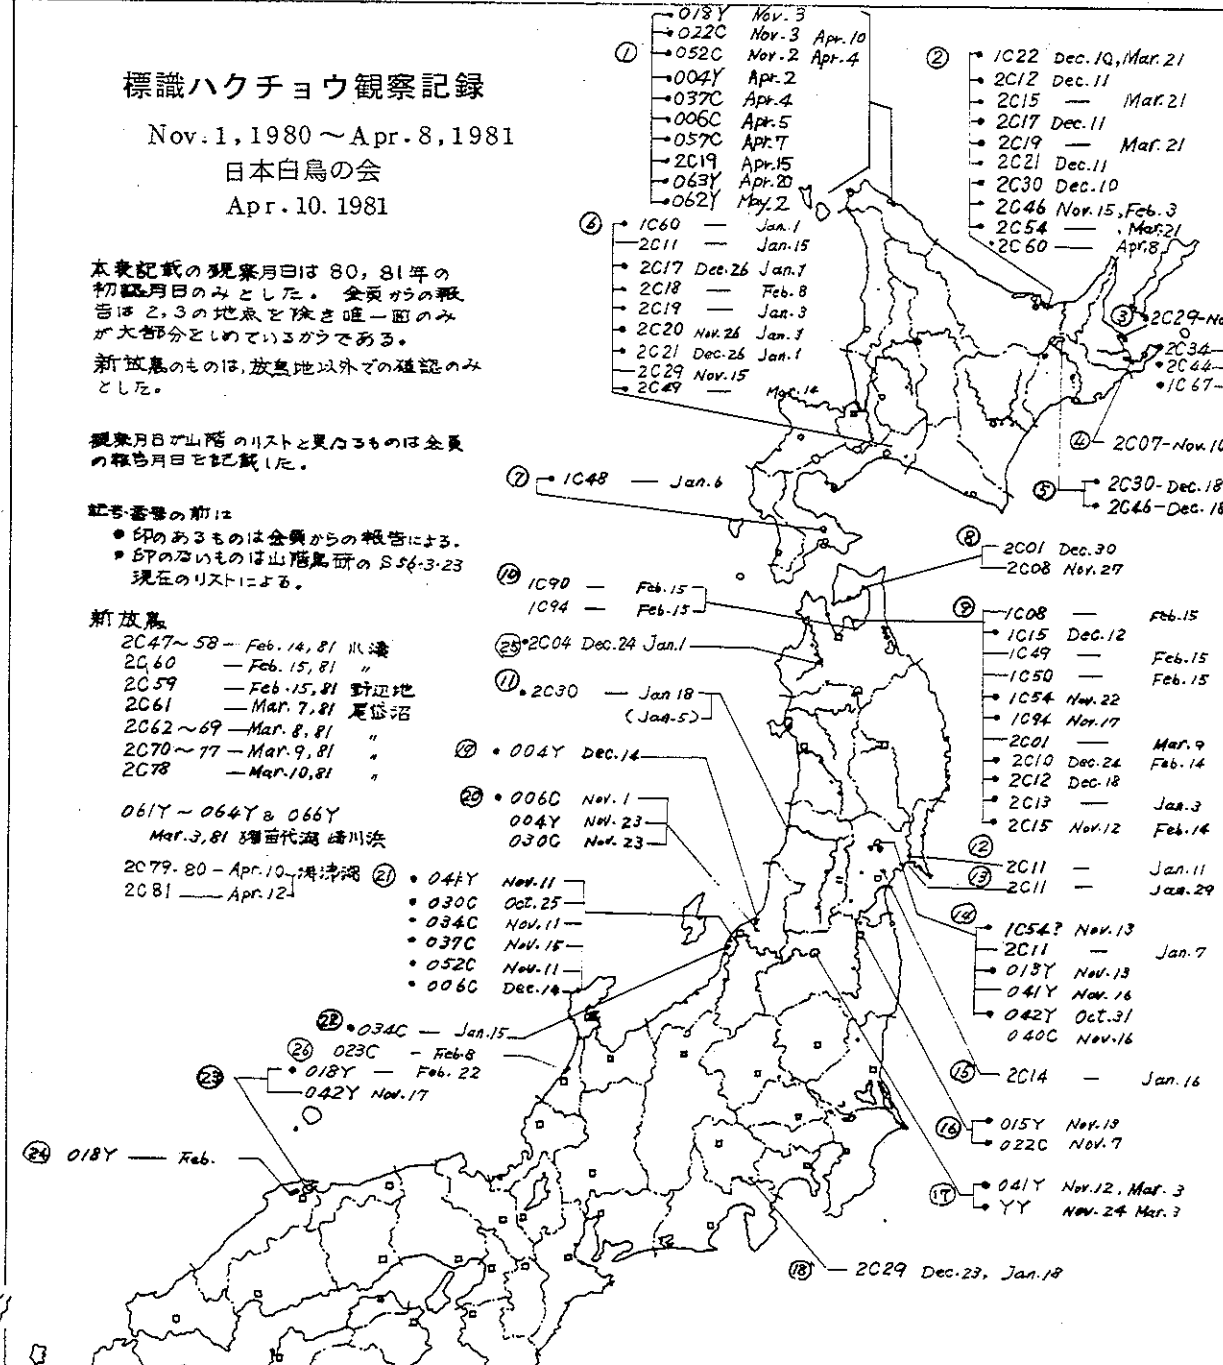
標識ハクチョウ観察記録

Nov. 1, 1980 ~ Apr. 8, 1981

日本白鳥の会

Apr. 10. 1981

本表記載の観察月日は 80, 81年の初認月日のみとした。 会員からの報告は 2, 3の地点を除き唯一回のみが大部分をしめているからである。

新放鳥のものは, 放鳥地以外での確認のみとした。

観察月日が山階のリストと異なるものは会員の報告月日を記載した。

記号・番号の前に
● 印のあるものは会員からの報告による。
● 印のないものは山階鳥研の S56-3-23 現在のリストによる。

新放鳥
2C47~58 — Feb. 14, 81 ル湯
2C60 — Feb. 15, 81 〃
2C59 — Feb. 15, 81 野辺地
2C61 — Mar. 7, 81 尾駮沼
2C62~69 — Mar. 8, 81 〃
2C70~77 — Mar. 9, 81 〃
2C78 — Mar. 10, 81 〃

061Y ~ 064Y & 066Y
Mar. 3, 81 猪苗代湖 翁川浜

2C79. 80 — Apr. 10 濤沸湖
2C81 — Apr. 12

① 018Y Nov. 3
022C Nov. 3 Apr. 10
052C Nov. 2 Apr. 4
004Y Apr. 2
037C Apr. 4
006C Apr. 5
057C Apr. 7
2C19 Apr. 15
063Y Apr. 20
062Y May. 2

② 1C22 Dec. 10, Mar. 21
2C12 Dec. 11
2C15 — Mar. 21
2C17 Dec. 11
2C19 — Mar. 21
2C21 Dec. 11
2C30 Dec. 10
2C46 Nov. 15, Feb. 3
2C54 — Mar. 21
2C60 — Apr. 8

⑥ 1C60 — Jan. 1
2C11 — Jan. 15
2C17 Dec. 26 Jan. 7
2C18 — Feb. 8
2C19 — Jan. 3
2C20 Nov. 26 Jan. 3
2C21 Dec. 26 Jan. 1
2C29 Nov. 15
2C49 — Mar. 14

③ 2C29 - No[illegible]
2C34 - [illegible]
2C44 - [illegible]
1C67 - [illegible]

④ 2C07 - Nov. 10

⑤ 2C30 - Dec. 18
2C46 - Dec. 18

⑦ 1C48 — Jan. 6

⑧ 2C01 Dec. 30
2C08 Nov. 27

⑩ 1C90 — Feb. 15
1C94 — Feb. 15

⑨ 1C08 — Feb. 15
1C15 Dec. 12
1C49 — Feb. 15
1C50 — Feb. 15
1C54 Nov. 22
1C94 Nov. 17
2C01 — Mar. 9
2C10 Dec. 24 Feb. 14
2C12 Dec. 18
2C13 — Jan. 3
2C15 Nov. 12 Feb. 14

㉕ 2C04 Dec. 24 Jan. 1

⑪ 2C30 — Jan 18 (Jan. 5)

⑲ 004Y Dec. 14

⑳ 006C Nov. 1
004Y Nov. 23
030C Nov. 23

⑫ 2C11 — Jan. 11
⑬ 2C11 — Jan. 29

㉑ 041Y Nov. 11
030C Oct. 25
034C Nov. 11
037C Nov. 15
052C Nov. 11
006C Dec. 14

⑭ 1C54? Nov. 13
2C11 — Jan. 7
013Y Nov. 13
041Y Nov. 16
042Y Oct. 31
040C Nov. 16

㉒ 034C — Jan. 15

㉖ 023C — Feb. 8

㉓ 018Y — Feb. 22
042Y Nov. 17

⑮ 2C14 — Jan. 16

⑯ 015Y Nov. 19
022C Nov. 7

㉔ 018Y — Feb.

⑰ 041Y Nov. 12, Mar. 3
YY Nov. 24 Mar. 3

⑱ 2C29 Dec. 23, Jan. 18